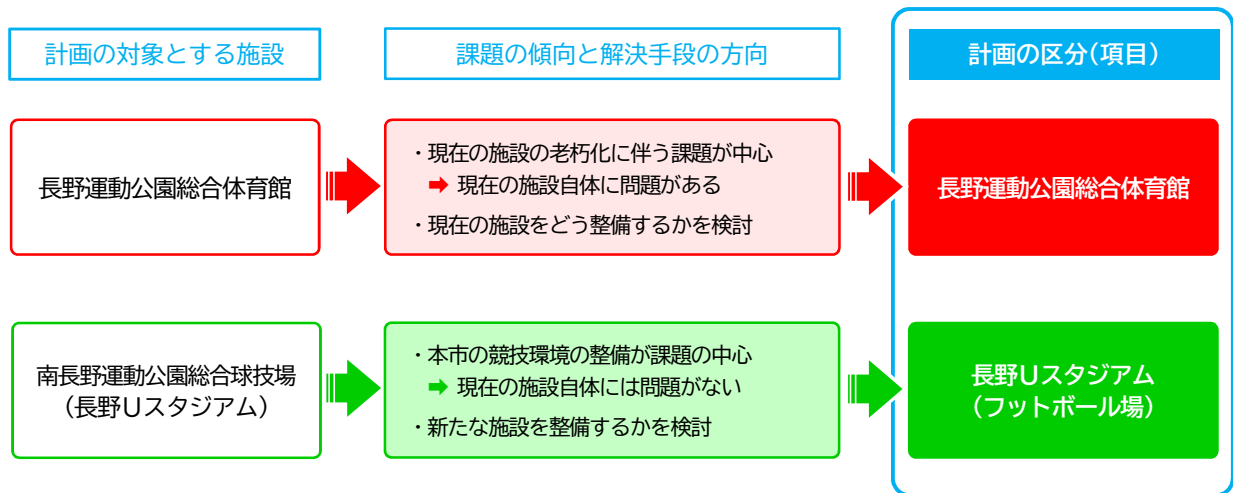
計画の対象とする施設

課題の傾向と解決手段の方向

計画の区分(項目)

長野運動公園総合体育館

・現在の施設の老朽化に伴う課題が中心
➡ 現在の施設自体に問題がある
・現在の施設をどう整備するかを検討

長野運動公園総合体育館

南長野運動公園総合球技場
(長野Uスタジアム)

・本市の競技環境の整備が課題の中心
➡ 現在の施設自体には問題がない
・新たな施設を整備するかを検討

長野Uスタジアム
(フットボール場)